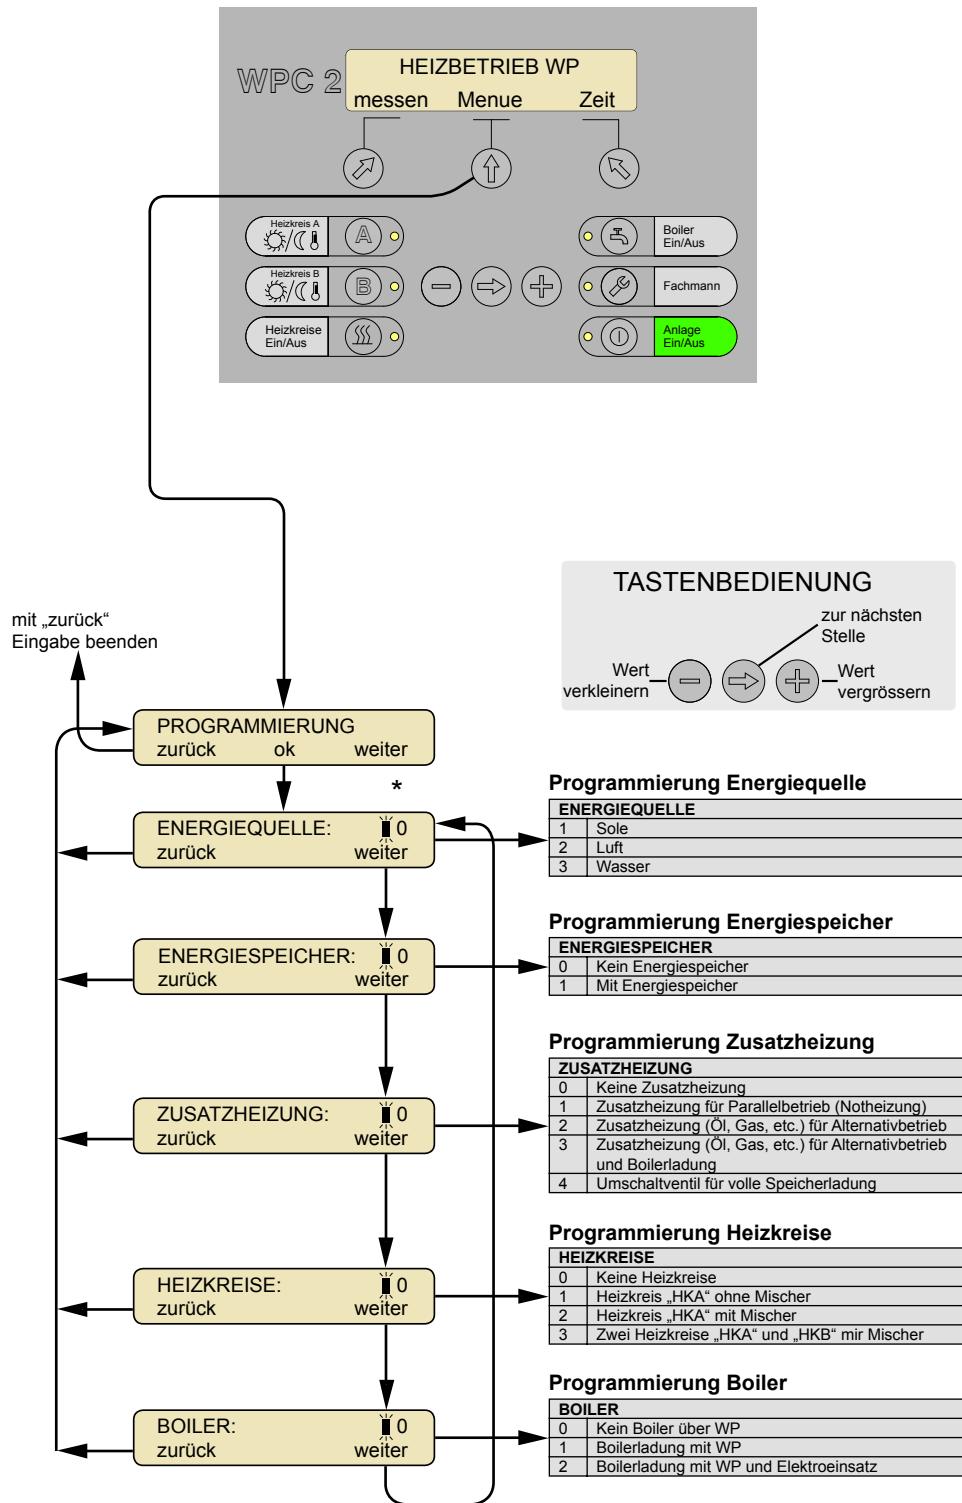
WPC 2

HEIZBETRIEB WP
messen Menue Zeit

Heizkreis A
Heizkreis B
Heizkreise Ein/Aus
Boiler Ein/Aus
Fachmann
Anlage Ein/Aus

TASTENBEDIENUNG
zur nächsten Stelle
Wert verkleinern
Wert vergrössern

mit „zurück“ Eingabe beenden

PROGRAMMIERUNG
zurück ok weiter

*

ENERGIEQUELLE: 0
zurück weiter

ENERGIESPEICHER: 0
zurück weiter

ZUSATZHEIZUNG: 0
zurück weiter

HEIZKREISE: 0
zurück weiter

BOILER: 0
zurück weiter

Programmierung Energiequelle

| ENERGIEQUELLE | |
|---|---|
| 1 | Sole |
| 2 | Luft |
| 3 | Wasser |

Programmierung Energiespeicher

| ENERGIESPEICHER | |
|---|---|
| 0 | Kein Energiespeicher |
| 1 | Mit Energiespeicher |

Programmierung Zusatzheizung

| ZUSATZHEIZUNG | |
|---|---|
| 0 | Keine Zusatzheizung |
| 1 | Zusatzheizung für Parallelbetrieb (Notheizung) |
| 2 | Zusatzheizung (Öl, Gas, etc.) für Alternativbetrieb |
| 3 | Zusatzheizung (Öl, Gas, etc.) für Alternativbetrieb und Boilerladung |
| 4 | Umschaltventil für volle Speicherladung |

Programmierung Heizkreise

| HEIZKREISE | |
|---|---|
| 0 | Keine Heizkreise |
| 1 | Heizkreis „HKA“ ohne Mischer |
| 2 | Heizkreis „HKA“ mit Mischer |
| 3 | Zwei Heizkreise „HKA“ und „HKB“ mir Mischer |

Programmierung Boiler

| BOILER | |
|---|---|
| 0 | Kein Boiler über WP |
| 1 | Boilerladung mit WP |
| 2 | Boilerladung mit WP und Elektroeinsatz |